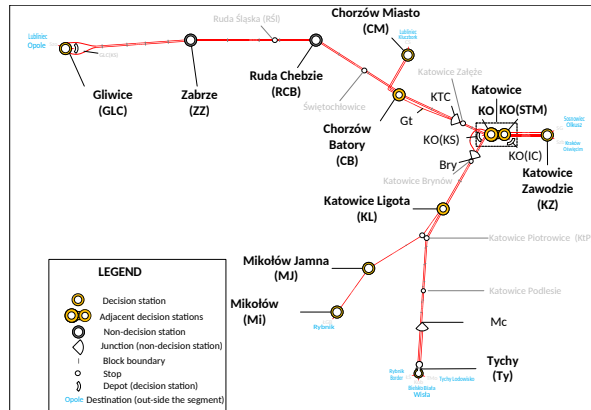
Lubliniec
Opole

GLC(D)

Gliwice
(GLC)

Zabrze
(ZZ)

Ruda Śląska (RŚl)

Ruda Chebzie
(RCB)

Chorzów Miasto
(CM)

Lubliniec
Kłodnica

Świętochłowice

Katowice Załęże

KTC

Chorzów
Batory
(CB)

Gt

Katowice
KO
KO(STM)

KO(KS)

Sosnowiec
Oświęcim

Kraków
Oświęcim

KO(IC)

Bry

Katowice Brynów

Katowice
Zawodzie
(KZ)

Katowice Ligota
(KL)

Katowice Piotrowice (KtP

Mikołów Jamna
(MJ)

Katowice Podlesie

Mikołów
(Mi)

Rybnik

Mc

Rybnik
Bielsko

Tychy Lodowisko

Bielsko-Biała
Wisła

Tychy
(Ty)

LEGEND
Decision station
Adjacent decision stations
Non-decision station
Junction (non-decision station)
Block boundary
Stop
Depot (decision station)
Opole Destination (out-side the segment)